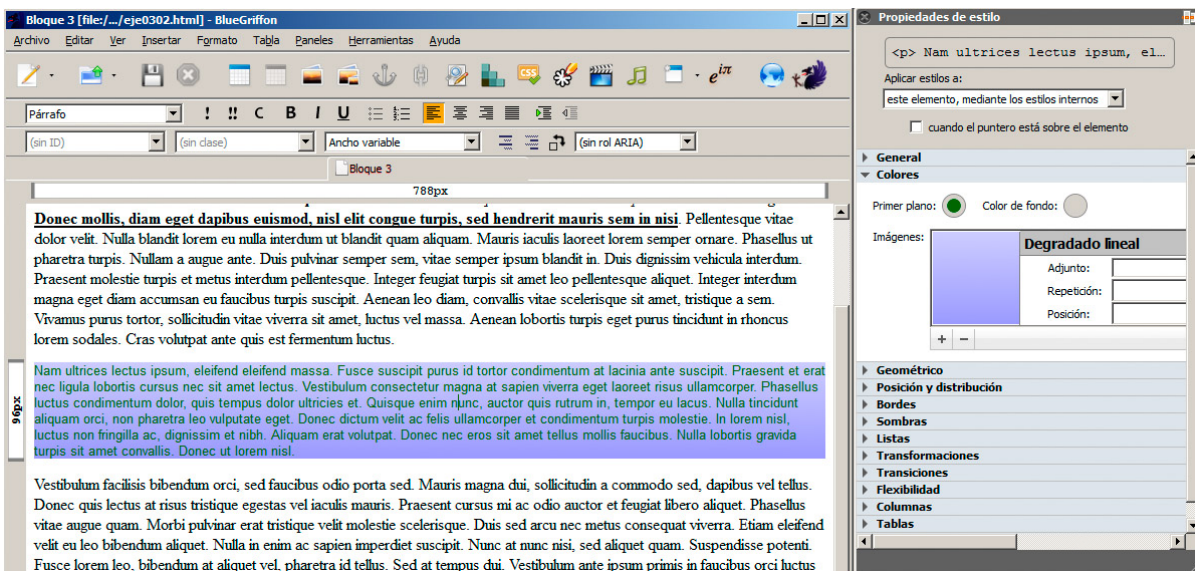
Bloque 3 [file:/.../eje0302.html] - BlueGriffon

Archivo Editar Ver Insertar Formato Tabla Paneles Herramientas Ayuda

Párrafo

(sin ID) (sin clase) Ancho variable (sin rol ARIA)

Bloque 3

788px

**Donec mollis, diam eget dapibus euismod, nisl elit congue turpis, sed hendrerit mauris sem in nisi**. Pellentesque vitae dolor velit. Nulla blandit lorem eu nulla interdum ut blandit quam aliquam. Mauris iaculis laoreet lorem semper ornare. Phasellus ut pharetra turpis. Nullam a augue ante. Duis pulvinar semper sem, vitae semper ipsum blandit in. Duis dignissim vehicula interdum. Praesent molestie turpis et metus interdum pellentesque. Integer feugiat turpis sit amet leo pellentesque aliquet. Integer interdum magna eget diam accumsan eu faucibus turpis suscipit. Aenean leo diam, convallis vitae scelerisque sit amet, tristique a sem. Vivamus purus tortor, sollicitudin vitae viverra sit amet, luctus vel massa. Aenean lobortis turpis eget purus tincidunt in rhoncus lorem sodales. Cras volutpat ante quis est fermentum luctus.

96px

Nam ultrices lectus ipsum, eleifend eleifend massa. Fusce suscipit purus id tortor condimentum at lacinia ante suscipit. Praesent et erat nec ligula lobortis cursus nec sit amet lectus. Vestibulum consectetur magna at sapien viverra eget laoreet risus ullamcorper. Phasellus luctus condimentum dolor, quis tempus dolor ultricies et. Quisque enim nunc, auctor quis rutrum in, tempor eu lacus. Nulla tincidunt aliquam orci, non pharetra leo vulputate eget. Donec dictum velit ac felis ullamcorper et condimentum turpis molestie. In lorem nisl, luctus non fringilla ac, dignissim et nibh. Aliquam erat volutpat. Donec nec eros sit amet tellus mollis faucibus. Nulla lobortis gravida turpis sit amet convallis. Donec ut lorem nisl.

Vestibulum facilisis bibendum orci, sed faucibus odio porta sed. Mauris magna dui, sollicitudin a commodo sed, dapibus vel tellus. Donec quis lectus at risus tristique egestas vel iaculis mauris. Praesent cursus mi ac odio auctor et feugiat libero aliquet. Phasellus vitae augue quam. Morbi pulvinar erat tristique velit molestie scelerisque. Duis sed arcu nec metus consequat viverra. Etiam eleifend velit eu leo bibendum aliquet. Nulla in enim ac sapien imperdiet suscipit. Nunc at nunc nisi, sed aliquet quam. Suspendisse potenti. Fusce lorem leo, bibendum at aliquet vel, pharetra id tellus. Sed at tempus dui. Vestibulum ante ipsum primis in faucibus orci luctus

Propiedades de estilo

<p> Nam ultrices lectus ipsum, el…

Aplicar estilos a:
este elemento, mediante los estilos internos
cuando el puntero está sobre el elemento

General
Colores
Primer plano: Color de fondo:
Imágenes:
Degradado lineal
Adjunto:
Repetición:
Posición:
+ −
Geométrico
Posición y distribución
Bordes
Sombras
Listas
Transformaciones
Transiciones
Flexibilidad
Columnas
Tablas